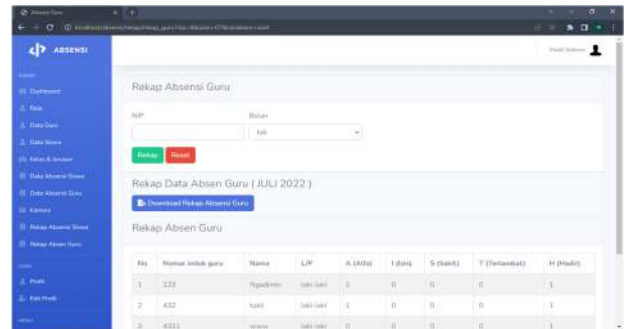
ABSENSI

Dashboard
Data
Data Guru
Data Siswa
Kelas & Jurusan
Data Absensi Siswa
Data Absensi Guru
Kalnow
Rekap Absensi Siswa
Rekap Absen Guru
Profil
Edit Profil

Rekap Absensi Guru

NIP
Bulan
Juli
Rekap
Reset

Rekap Data Absen Guru ( JULI 2022 )
Download Rekap Absensi Guru

Rekap Absen Guru

| No | Nomor induk guru | Nama | L/P | A (Alfa) | I (Izin) | S (Sakit) | T (Terlambat) | H (Hadir) |
|---|---|---|---|---|---|---|---|---|
| 1 | 123 | Ngadimin | laki-laki | 1 | 0 | 0 | 0 | 1 |
| 2 | 432 | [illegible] | laki-laki | 1 | 0 | 0 | 0 | 1 |
| 3 | 4321 | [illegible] | laki-laki | 0 | 0 | 0 | 0 | 1 |